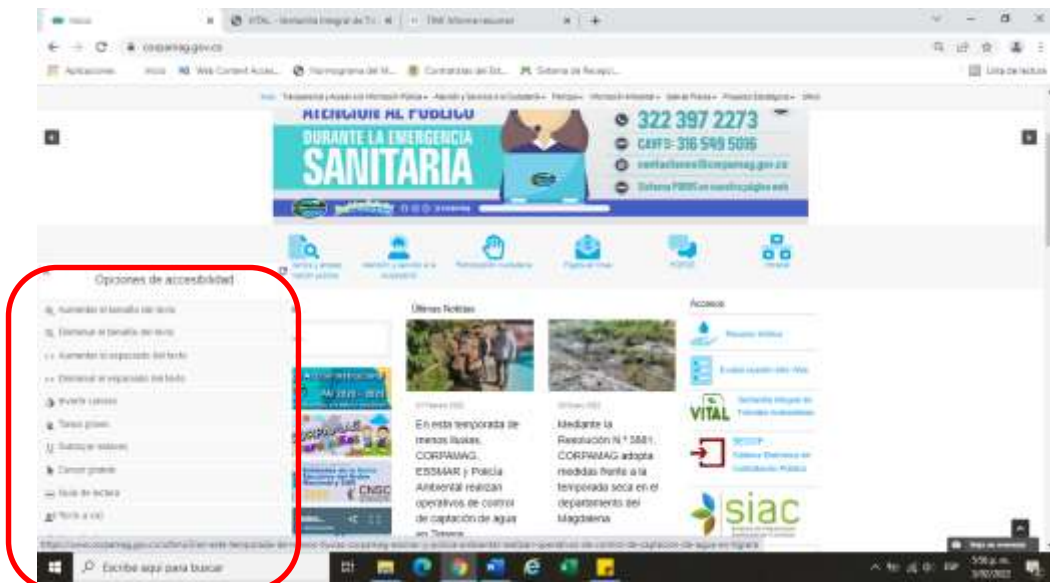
Inicio | VITAL - Ventanilla Integral de Tr... | TNK Informe resumen

corpamag.gov.co

Aplicaciones | Inicio | Web Content Acces... | Cronograma del M... | Contratistas del Est... | Sistema de Recepci... | Lista de lectura

ATENCION AL PUBLICO
DURANTE LA EMERGENCIA
SANITARIA

322 397 2273
CAVFS: 316 549 5016
contactenos@corpamag.gov.co
Sistema PQRSD en nuestra página web

Opciones de accesibilidad

Aumentar el tamaño del texto
Disminuir el tamaño del texto
Aumentar el espaciado del texto
Disminuir el espaciado del texto
Invertir colores
Tonos grises
Subrayar enlaces
Cursor grande
Guía de lectura
Texto a voz

Últimas Noticias

En esta temporada de menos lluvias, CORPAMAG, ESSMAR y Policía Ambiental realizan operativos de control de captación de agua en Taganga

Mediante la Resolución N.° 0881, CORPAMAG adopta medidas frente a la temporada seca en el departamento del Magdalena

Accesos

VITAL

SECOP

siac

CNSC

Escribe aquí para buscar

ESP